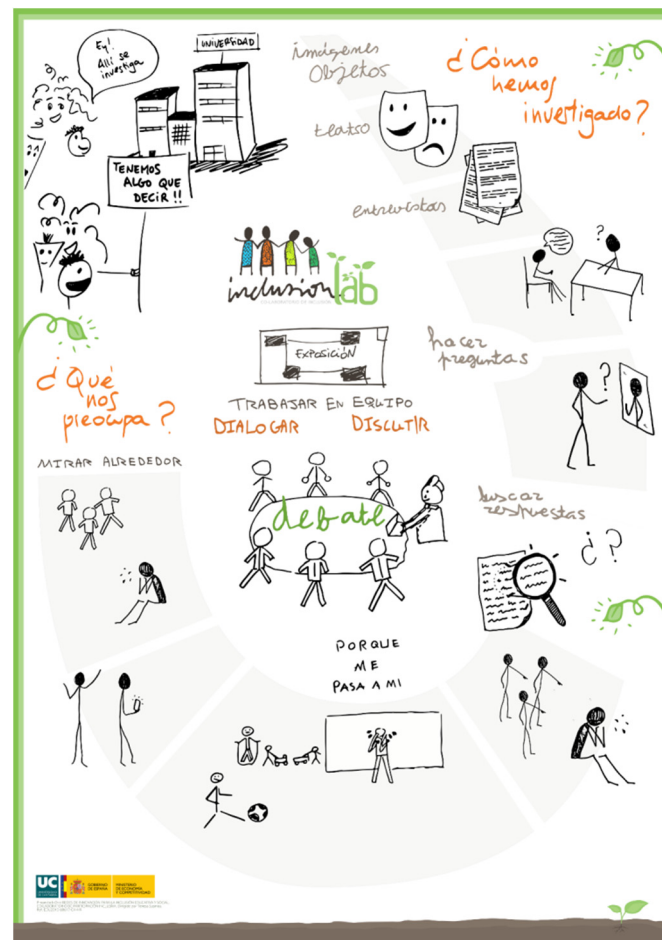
Ey! Allí se investiga

UNIVERSIDAD

TENEMOS ALGO QUE DECIR !!

imágenes Objetos

¿Cómo hemos investigado?

teatro

entrevistas

inclusionlab
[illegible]

EXPOSICIÓN

hacer preguntas

¿Qué nos preocupa?

TRABAJAR EN EQUIPO
DIALOGAR DISCUTIR

MIRAR ALREDEDOR

debate

buscar respuestas

¿?

PORQUE ME PASA A MI

UC
GOBIERNO DE ESPAÑA
MINISTERIO DE ECONOMÍA Y COMPETITIVIDAD
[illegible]